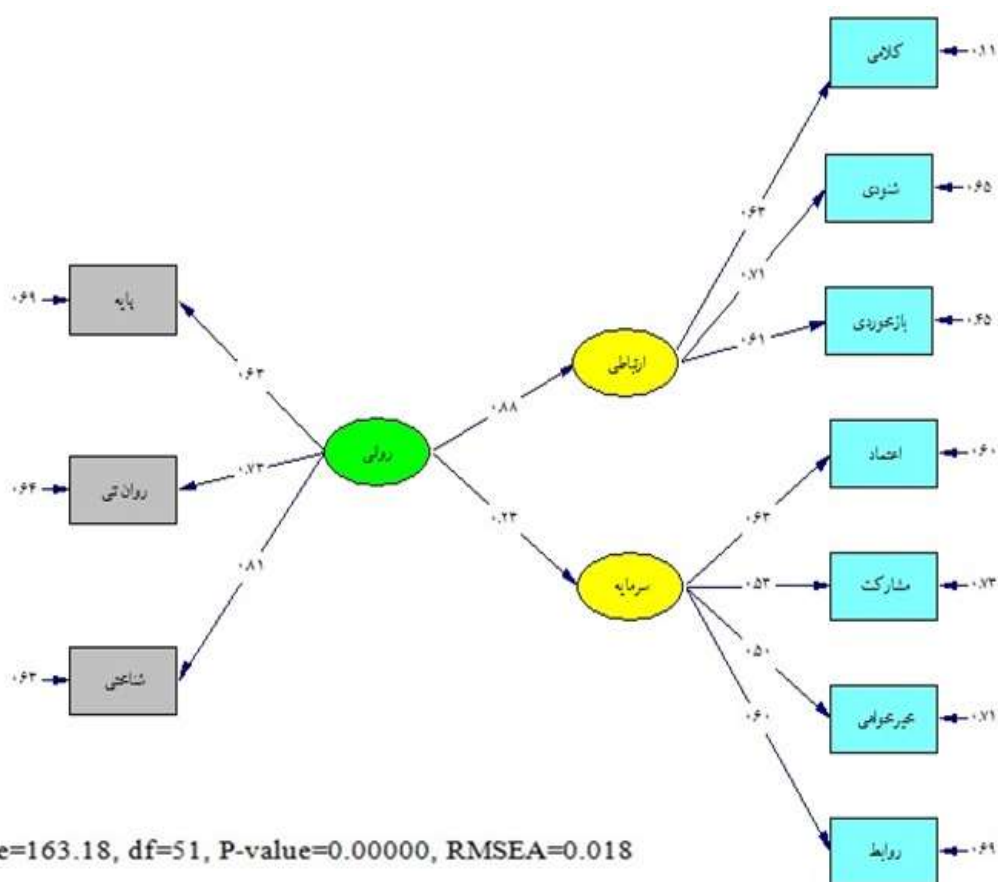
کلامی
۰.۱۱
شنودی
۰.۶۵
بازخوردی
۰.۶۵
۰.۶۳
۰.۷۱
۰.۶۱
۰.۶۹
پایه
۰.۶۳
ارتباطی
۰.۸۸
اعتماد
۰.۶۰
روانی
۰.۶۴
روان تی
۰.۷۳
۰.۲۳
۰.۶۳
۰.۸۱
سرمایه
۰.۵۳
مشارکت
۰.۷۳
۰.۵۰
۰.۶۲
شناختی
خیرخواهی
۰.۷۱
۰.۶۰
e=163.18, df=51, P-value=0.00000, RMSEA=0.018
روابط
۰.۶۹